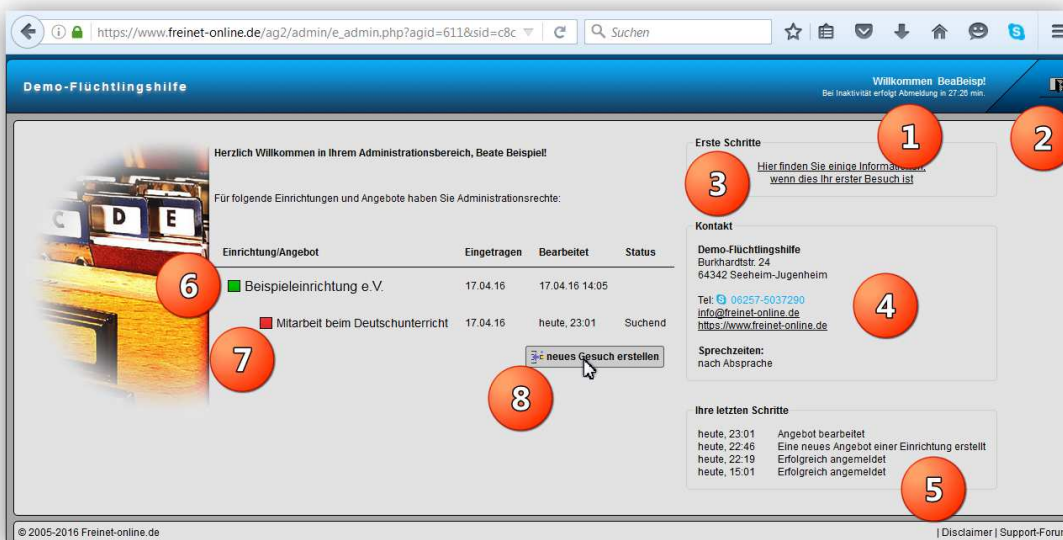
https://www.freinet-online.de/ag2/admin/e_admin.php?agid=611&sid=c8c

Suchen

Demo-Flüchtlingshilfe

Willkommen BeaBeisp!
Bei Inaktivität erfolgt Abmeldung in 27:26 min.

1

2

Herzlich Willkommen in Ihrem Administrationsbereich, Beate Beispiel!

Für folgende Einrichtungen und Angebote haben Sie Administrationsrechte:

| Einrichtung/Angebot | Eingetragen | Bearbeitet | Status |
|---|---|---|---|
| Beispieleinrichtung e.V. | 17.04.16 | 17.04.16 14:05 | |
| Mitarbeit beim Deutschunterricht | 17.04.16 | heute, 23:01 | Suchend |

6

7

neues Gesuch erstellen

8

Erste Schritte

Hier finden Sie einige Informa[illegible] wenn dies Ihr erster Besuch ist

3

Kontakt

Demo-Flüchtlingshilfe
Burkhardtstr. 24
64342 Seeheim-Jugenheim

Tel: 06257-5037290
info@freinet-online.de
https://www.freinet-online.de

4

Sprechzeiten:
nach Absprache

Ihre letzten Schritte

heute, 23:01 Angebot bearbeitet
heute, 22:46 Eine neues Angebot einer Einrichtung erstellt
heute, 22:19 Erfolgreich angemeldet
heute, 15:01 Erfolgreich angemeldet

5

© 2005-2016 Freinet-online.de

| Disclaimer | Support-Foru